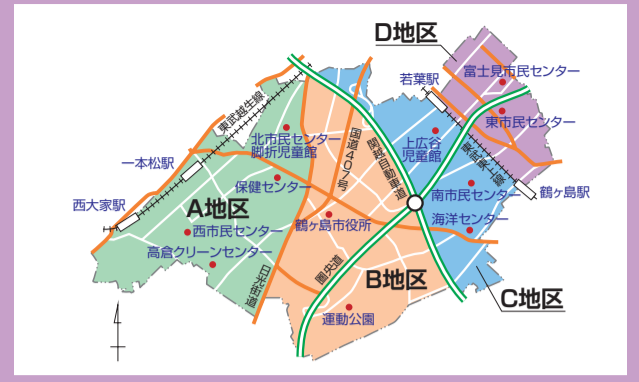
D地区

若葉駅

富士見市民センター

東市民センター

東武越生線

北市民センター

脚折児童館

国道407号

関越自動車道

上広谷児童館

一本松駅

保健センター

東武東上線

鶴ヶ島駅

西大家駅

A地区

南市民センター

海洋センター

西市民センター

鶴ヶ島市役所

高倉クリーンセンター

日光街道

圏央道

B地区

C地区

運動公園